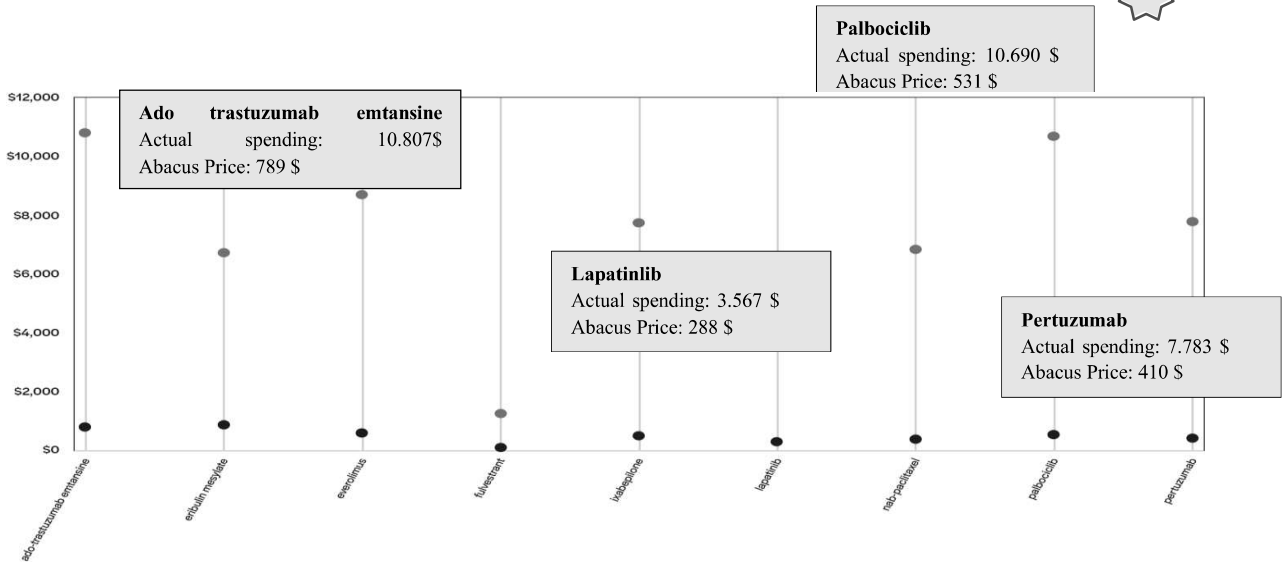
Palbociclib
Actual spending: 10.690 $
Abacus Price: 531 $

$12,000
$10,000
$8,000
$6,000
$4,000
$2,000
$0

Ado trastuzumab emtansine
Actual spending: 10.807$
Abacus Price: 789 $

Lapatinlib
Actual spending: 3.567 $
Abacus Price: 288 $

Pertuzumab
Actual spending: 7.783 $
Abacus Price: 410 $

ado-trastuzumab emtansine
eribulin mesylate
everolimus
fulvestrant
ixabepilone
lapatinib
nab-paclitaxel
palbociclib
pertuzumab